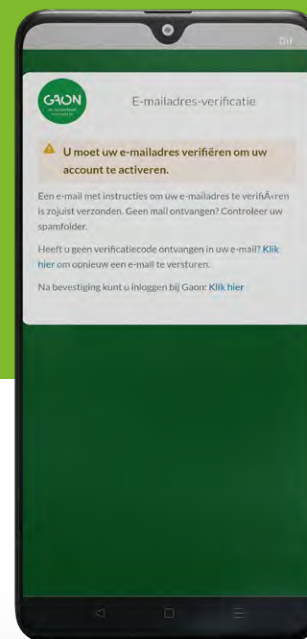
GAON

E-mailadres-verificatie

U moet uw e-mailadres verifiëren om uw account te activeren.

Een e-mail met instructies om uw e-mailadres te verifiÃ«ren is zojuist verzonden. Geen mail ontvangen? Controleer uw spamfolder.

Heeft u geen verificatiecode ontvangen in uw e-mail? Klik hier om opnieuw een e-mail te versturen.

Na bevestiging kunt u inloggen bij Gaon: Klik hier